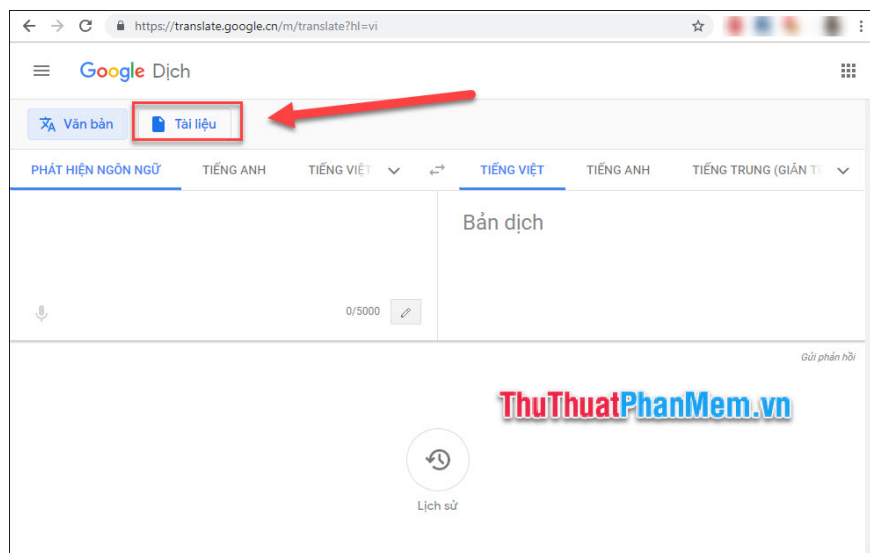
https://translate.google.cn/m/translate?hl=vi

Google Dịch

Văn bản

Tài liệu

PHÁT HIỆN NGÔN NGỮ

TIẾNG ANH

TIẾNG VIỆT

TIẾNG VIỆT

TIẾNG ANH

TIẾNG TRUNG (GIẢN T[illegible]

Bản dịch

0/5000

Gửi phản hồi

ThuThuatPhanMem.vn

Lịch sử